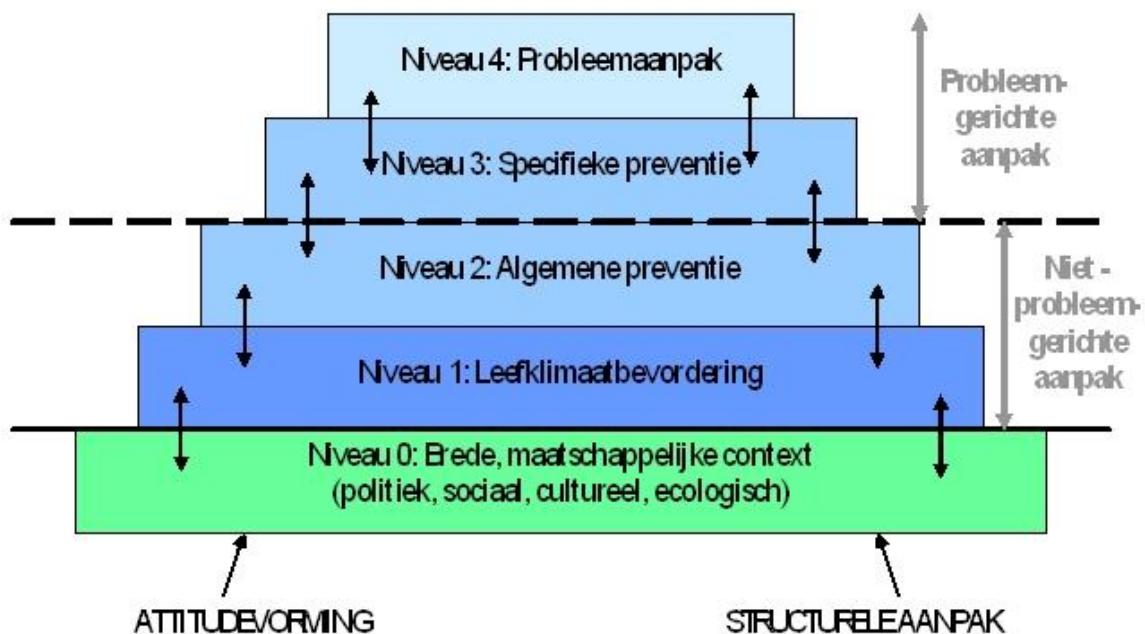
Niveau 4: Probleemaanpak

Niveau 3: Specifieke preventie

Niveau 2: Algemene preventie

Niveau 1: Leefklimaatbevordering

Niveau 0: Brede, maatschappelijke context (politiek, sociaal, cultureel, ecologisch)

Probleemgerichte aanpak

Niet - probleemgerichte aanpak

ATTITUDEVORMING

STRUCTURELE AANPAK